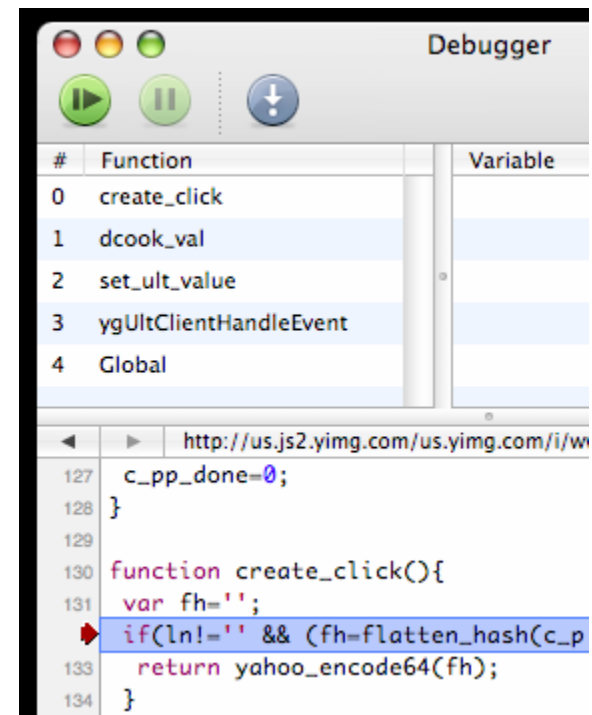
Debugger

| # | Function | Variable |
|---|---|---|
| 0 | create_click | |
| 1 | dcook_val | |
| 2 | set_ult_value | |
| 3 | ygUltClientHandleEvent | |
| 4 | Global | |

http://us.js2.yimg.com/us.yimg.com/i/w

127 c_pp_done=0;
128 }
129
130 function create_click(){
131 var fh='';
if(ln!='' && (fh=flatten_hash(c_p
133 return yahoo_encode64(fh);
134 }